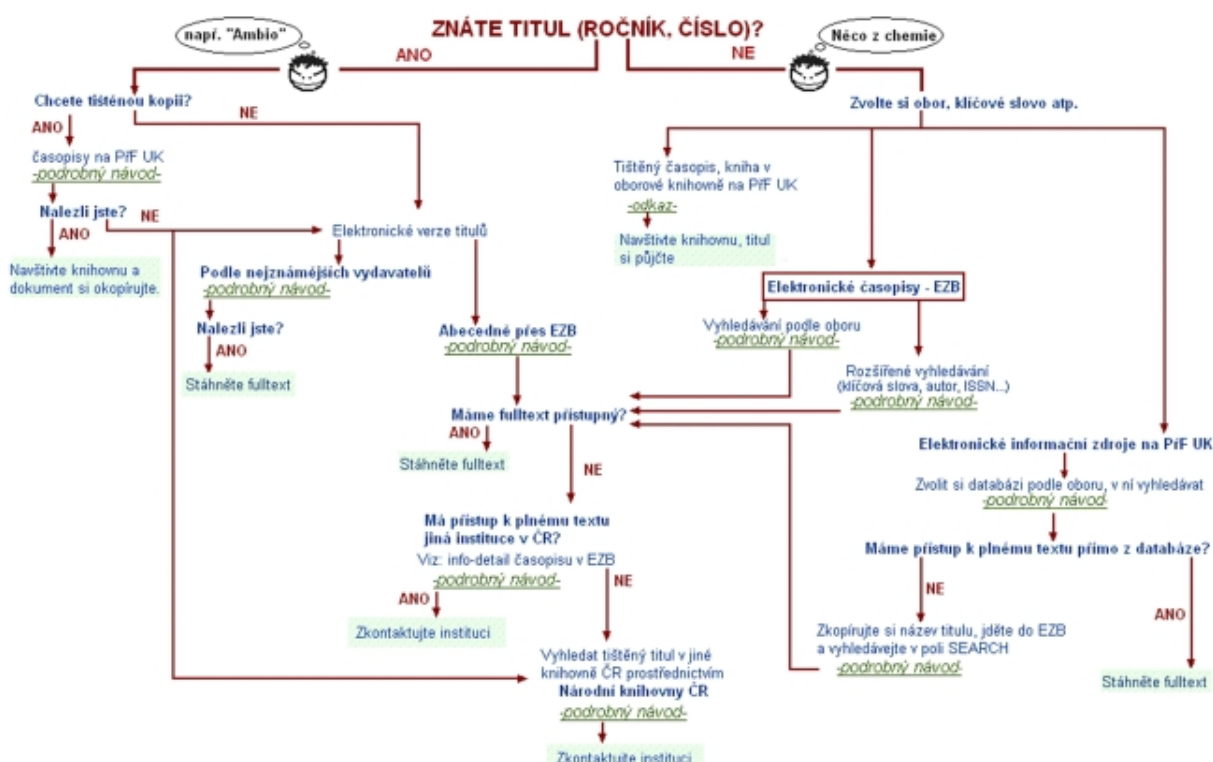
ZNÁTE TITUL (ROČNÍK, ČÍSLO)?

např. "Ambio"

Něco z chemie

ANO

NE

Chcete tištěnou kopii?

NE

ANO

časopisy na PřF UK
-podrobný návod-

Nalezli jste?

NE

ANO

Navštivte knihovnu a dokument si okopírujte.

Elektronické verze titulů

Podle nejznámějších vydavatelů
-podrobný návod-

Nalezli jste?

ANO

Stáhněte fulltext

Abecedně přes EZB
-podrobný návod-

Zvolte si obor, klíčové slovo atp.

Tištěný časopis, kniha v oborové knihovně na PřF UK
-odkaz-

Navštivte knihovnu, titul si půjčte

Elektronické časopisy - EZB

Vyhledávání podle oboru
-podrobný návod-

Rozšířené vyhledávání (klíčová slova, autor, ISSN...)
-podrobný návod-

Máme fulltext přístupný?

ANO

Stáhněte fulltext

NE

Elektronické informační zdroje na PřF UK

Zvolit si databázi podle oboru, v ní vyhledávat
-podrobný návod-

Máme přístup k plnému textu přímo z databáze?

Má přístup k plnému textu jiná instituce v ČR?
Viz: info-detail časopisu v EZB
-podrobný návod-

NE

ANO

Zkontaktujte instituci

NE

Zkopírujte si název titulu, jděte do EZB a vyhledávejte v poli SEARCH
-podrobný návod-

ANO

Stáhněte fulltext

Vyhledat tištěný titul v jiné knihovně ČR prostřednictvím
Národní knihovny ČR
-podrobný návod-

Zkontaktujte instituci